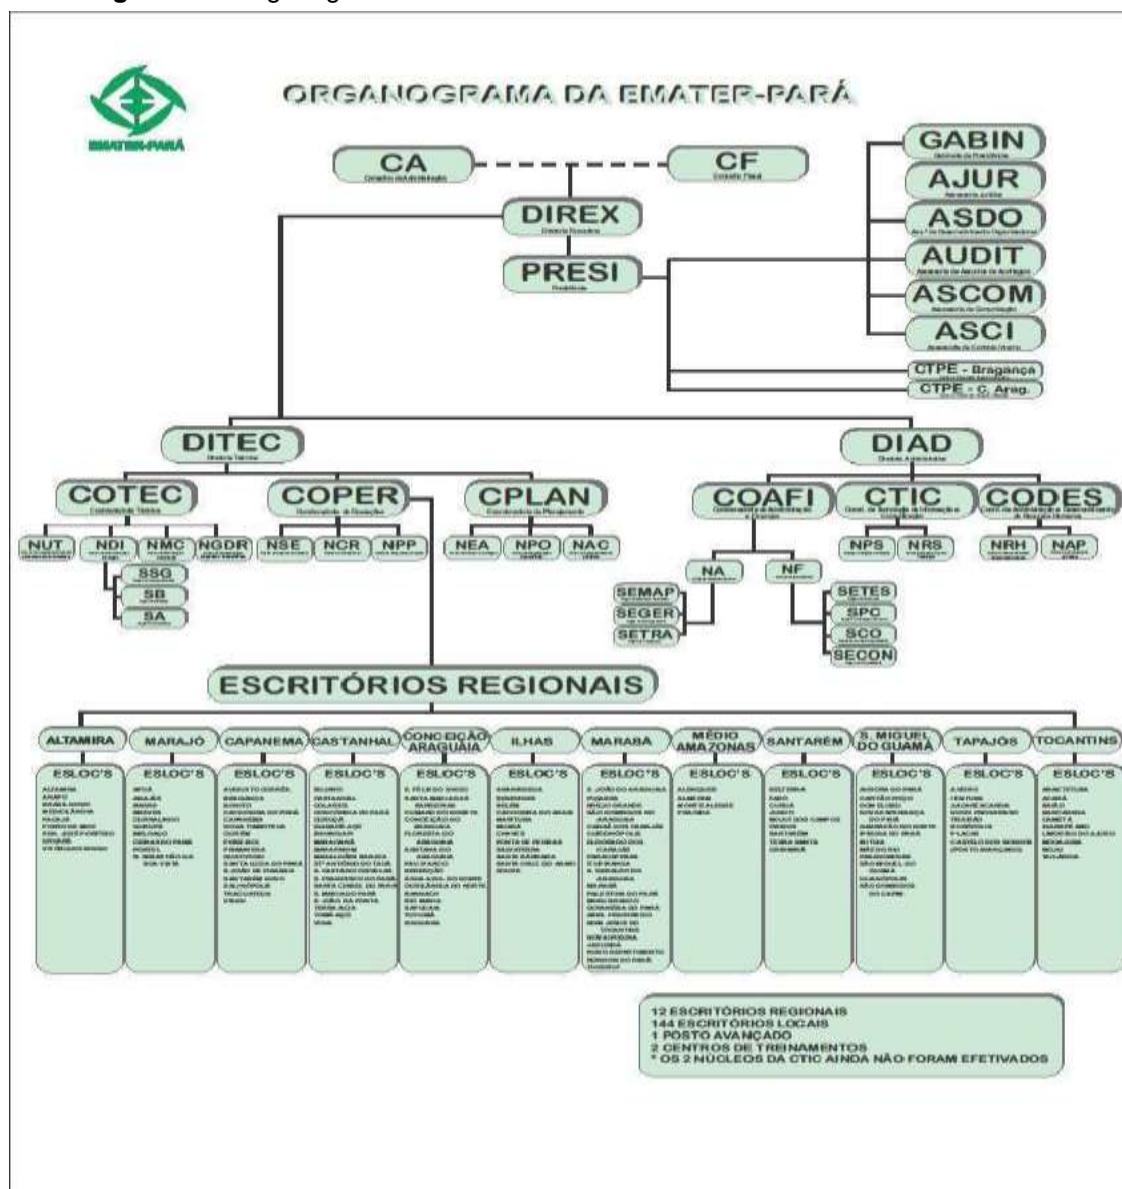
EMATER-PARÁ

ORGANOGRAMA DA EMATER-PARÁ

CA
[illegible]

CF
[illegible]

DIREX
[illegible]

PRESI
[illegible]

GABIN
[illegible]

AJUR
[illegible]

ASDO
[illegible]

AUDIT
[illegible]

ASCOM
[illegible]

ASCI
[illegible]

CTPE - Bragança

CTPE - C. Arag.

DITEC
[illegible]

DIAD
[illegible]

COTEC
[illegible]

COPER
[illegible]

CPLAN
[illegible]

COAFI
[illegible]

CTIC
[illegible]

CODES
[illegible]

NUT
NDI
NMC
NGDR
SSG
SB
SA

NSE
NCR
NPP

NEA
NPO
NAC

NA
NF

SEMAP
SEGER
SETRA

SETES
SPC
SCO
SECON

NPS
NRS

NRH
NAP

ESCRITÓRIOS REGIONAIS

ALTAMIRA
MARAJÓ
CAPANEMA
CASTANHAL
CONCEIÇÃO ARAGUAIA
ILHAS
MARABÁ
MÉDIO AMAZONAS
SANTARÉM
S. MIGUEL DO GUAMÁ
TAPAJÓS
TOCANTINS

ESLOC'S
ESLOC'S
ESLOC'S
ESLOC'S
ESLOC'S
ESLOC'S
ESLOC'S
ESLOC'S
ESLOC'S
ESLOC'S
ESLOC'S
ESLOC'S

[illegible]

12 ESCRITÓRIOS REGIONAIS
144 ESCRITÓRIOS LOCAIS
1 POSTO AVANÇADO
2 CENTROS DE TREINAMENTOS
* OS 2 NÚCLEOS DA CTIC AINDA NÃO FORAM EFETIVADOS